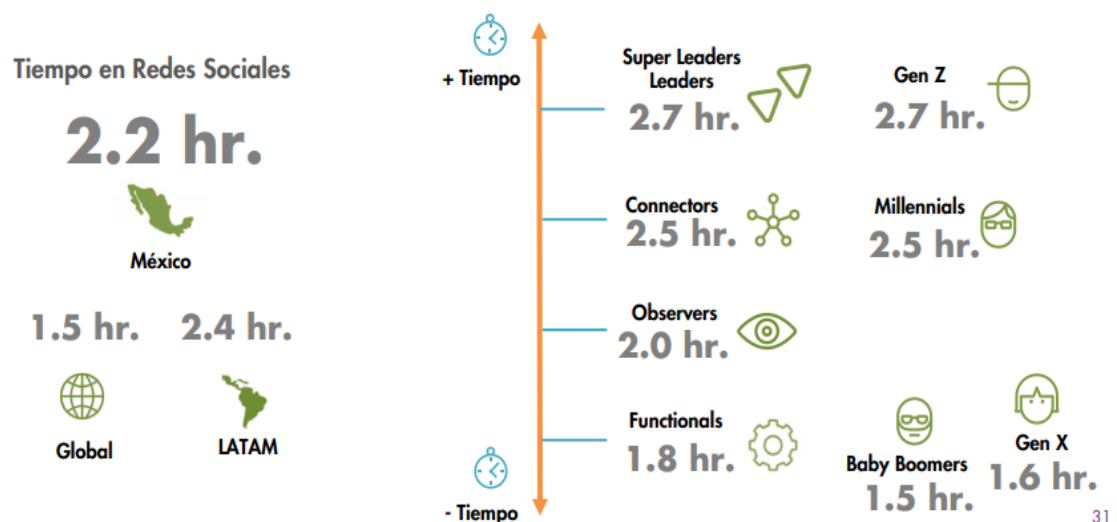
Tiempo en Redes Sociales

2.2 hr.

México

1.5 hr.

2.4 hr.

Global

LATAM

+ Tiempo

- Tiempo

Super Leaders
Leaders
2.7 hr.

Gen Z
2.7 hr.

Connectors
2.5 hr.

Millennials
2.5 hr.

Observers
2.0 hr.

Functionals
1.8 hr.

Baby Boomers
1.5 hr.

Gen X
1.6 hr.

31